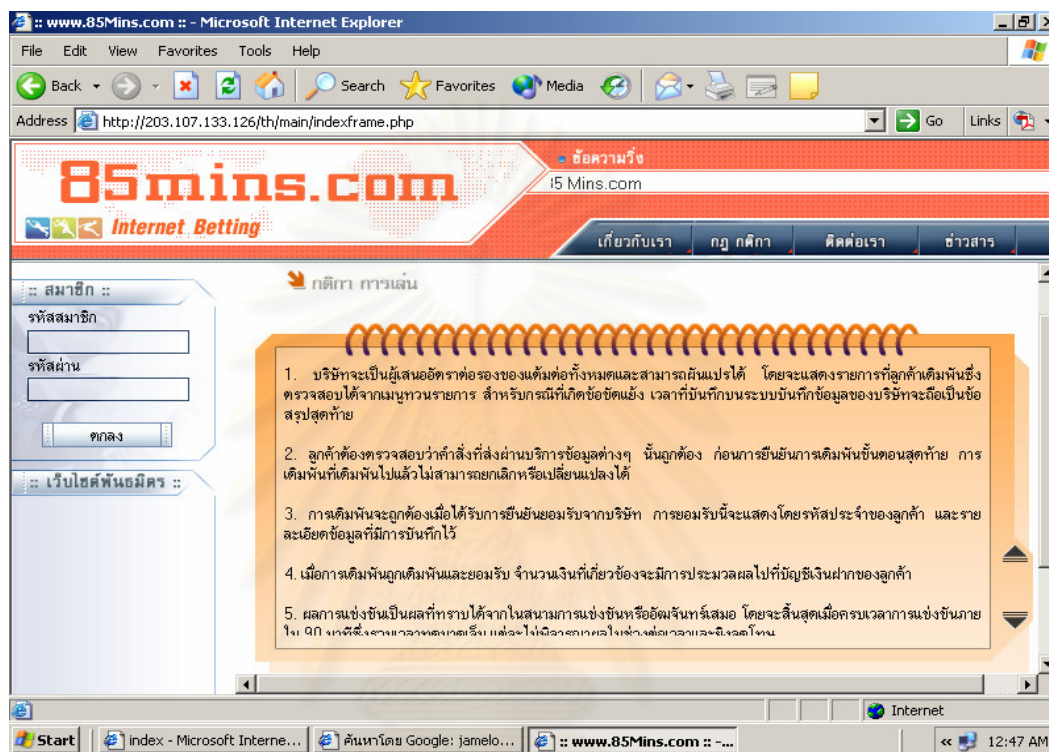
:: www.85Mins.com :: - Microsoft Internet Explorer

File Edit View Favorites Tools Help

Back Search Favorites Media

Address http://203.107.133.126/th/main/indexframe.php Go Links

85mins.com
Internet Betting

ข้อความวิ่ง
5 Mins.com

เกี่ยวกับเรา กฎ กติกา ติดต่อเรา ข่าวสาร

:: สมาชิก ::
รหัสสมาชิก
รหัสผ่าน
ตกลง

:: เว็บไซต์พันธมิตร ::

กติกา การเล่น

1. บริษัทจะเป็นผู้เสนออัตราต่อรองของแต้มต่อทั้งหมดและสามารถผันแปรได้ โดยจะแสดงรายการที่ลูกค้าเดิมพันซึ่งตรวจสอบได้จากเมนูทวนรายการ สำหรับกรณีที่เกิดข้อขัดแย้ง เวลาที่บันทึกบนระบบบันทึกข้อมูลของบริษัทจะถือเป็นข้อสรุปสุดท้าย

2. ลูกค้าต้องตรวจสอบว่าคำสั่งที่ส่งผ่านบริการข้อมูลต่างๆ นั้นถูกต้อง ก่อนการยืนยันการเดิมพันขั้นตอนสุดท้าย การเดิมพันที่เดิมพันไปแล้วไม่สามารถยกเลิกหรือเปลี่ยนแปลงได้

3. การเดิมพันจะถูกต้องเมื่อได้รับการยืนยันยอมรับจากบริษัท การยอมรับนี้จะแสดงโดยรหัสประจำของลูกค้า และรายละเอียดข้อมูลที่มีการบันทึกไว้

4. เมื่อการเดิมพันถูกเดิมพันและยอมรับ จำนวนเงินที่เกี่ยวข้องจะมีการประมวลผลไปที่บัญชีเงินฝากของลูกค้า

5. ผลการแข่งขันเป็นผลที่ทราบได้จากในสนามการแข่งขันหรืออัฒจันทร์เสมอ โดยจะสิ้นสุดเมื่อครบเวลาการแข่งขันภายใน 90 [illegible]

Internet

Start | index - Microsoft Interne... | ค้นหาโดย Google: jamelo... | :: www.85Mins.com :: -... | 12:47 AM